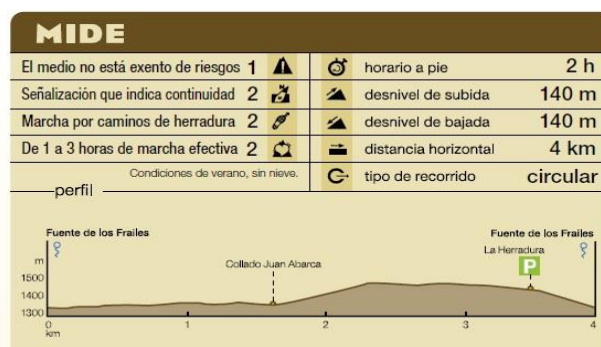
MIDE

| | | | |
|---|---|---|---|
| El medio no está exento de riesgos | 1 | horario a pie | 2 h |
| Señalización que indica continuidad | 2 | desnivel de subida | 140 m |
| Marcha por caminos de herradura | 2 | desnivel de bajada | 140 m |
| De 1 a 3 horas de marcha efectiva | 2 | distancia horizontal | 4 km |
| Condiciones de verano, sin nieve. | | tipo de recorrido | circular |

perfil

Fuente de los Frailes
Collado Juan Abarca
La Herradura
P
Fuente de los Frailes

m
1500
1400
1300
0
km
1
2
3
4